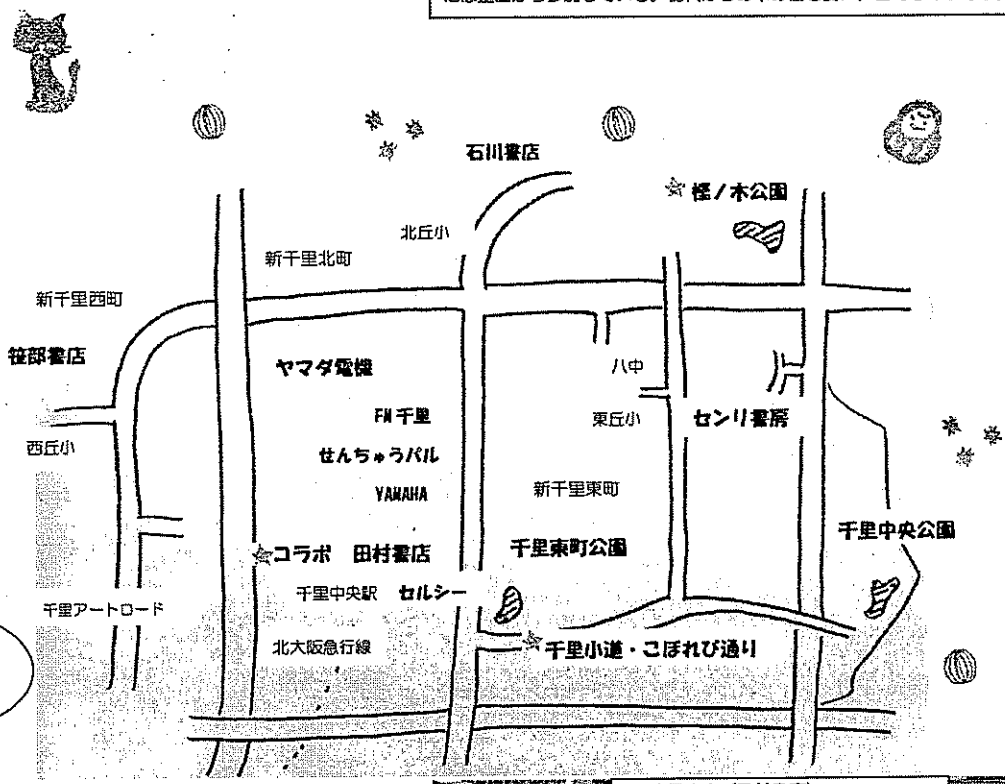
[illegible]

石川書店

☆ 桜ノ木公園

北丘小

新千里北町

新千里西町

笹部書店

ヤマダ電機

八中

FM 千里

東丘小

センリ書房

西丘小

せんちゅうパル

YAMAHA

新千里東町

千里中央公園

☆コラボ　田村書店

千里東町公園

千里中央駅　セルシー

千里アートロード

☆ 千里小道・こぼれび通り

北大阪急行線